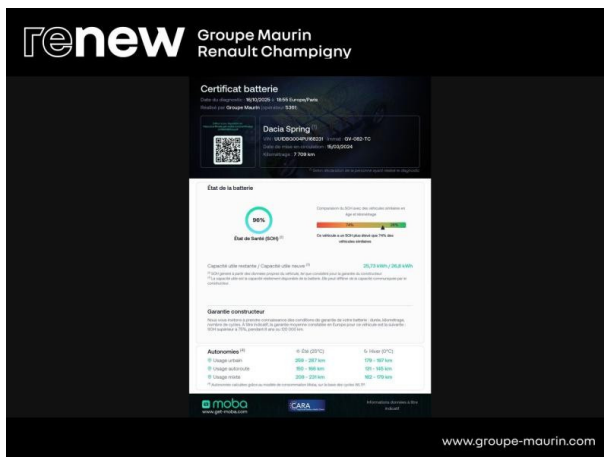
renew Groupe Maurin
Renault Champigny

Certificat batterie
Date du diagnostic : 16/10/2025 à 15:55 Europe/Paris
Réalisé par Groupe Maurin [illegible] 5391

Dacia Spring
VIN : UU1DBG004PU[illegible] Immat : GV-082-TC
Date de mise en circulation : 15/03/2024
Kilométrage : 7 709 km

État de la batterie
96%
État de Santé (SOH)
Ce véhicule a un SOH plus élevé que 79% des véhicules similaires

Capacité utile restante / Capacité utile neuve 25,73 kWh / 26,8 kWh

Garantie constructeur

Autonomies
Été (20°C) Hiver (0°C)
Usage urbain 259 - 287 km 176 - 197 km
Usage autoroute 150 - 166 km 131 - 145 km
Usage mixte 208 - 231 km 152 - 170 km

moba
www.get-moba.com
CARA

www.groupe-maurin.com